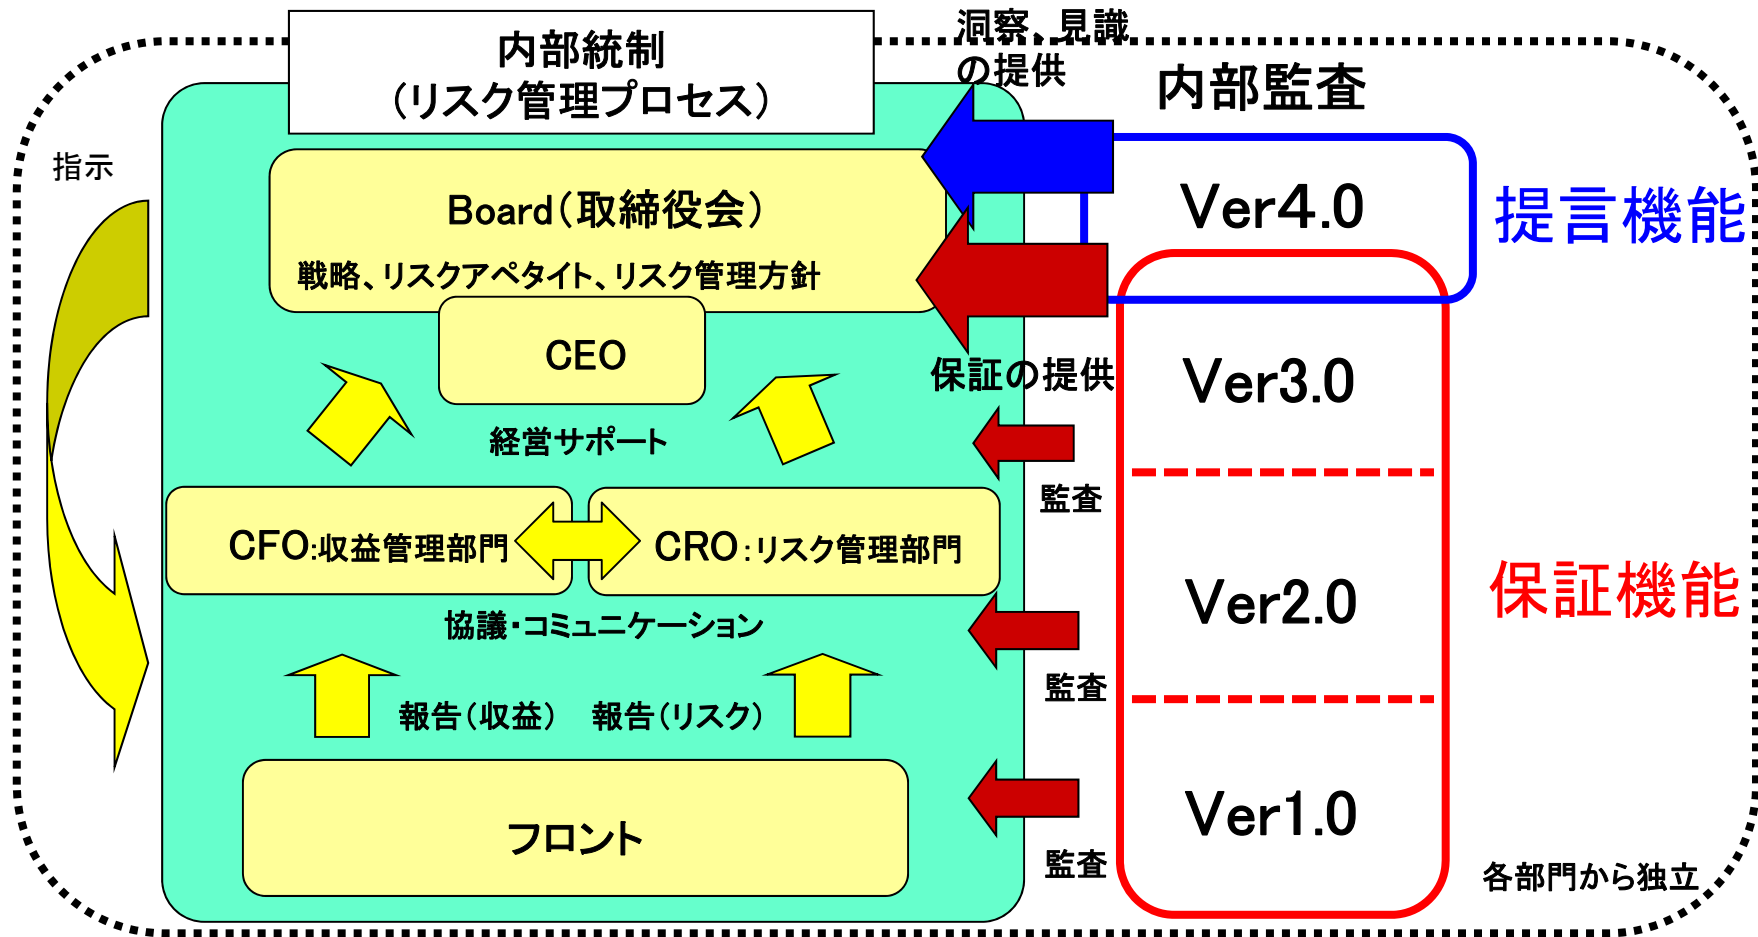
内部統制
（リスク管理プロセス）

洞察、見識の提供

内部監査

指示

Board（取締役会）

戦略、リスクアペタイト、リスク管理方針

CEO

経営サポート

CFO:収益管理部門

CRO:リスク管理部門

協議・コミュニケーション

報告（収益）

報告（リスク）

フロント

保証の提供

監査

監査

監査

Ver4.0

Ver3.0

Ver2.0

Ver1.0

提言機能

保証機能

各部門から独立